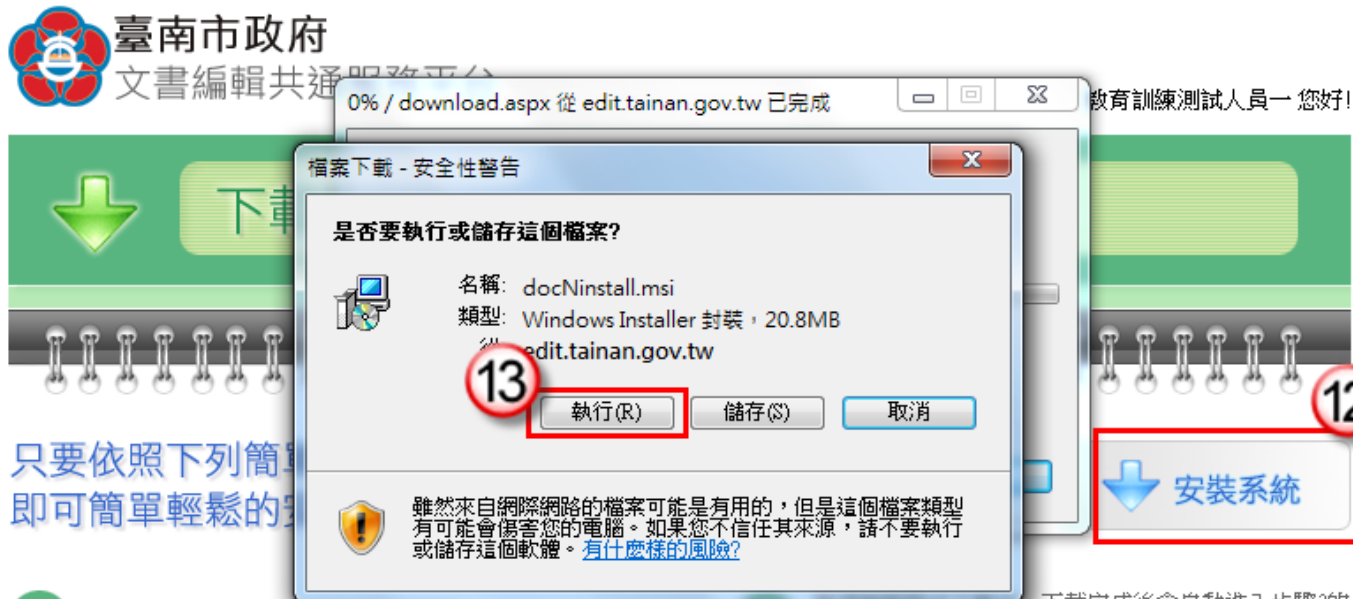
臺南市政府
文書編輯共通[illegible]

0% / download.aspx 從 edit.tainan.gov.tw 已完成

教育訓練測試人員一 您好!

下載

檔案下載 - 安全性警告

是否要執行或儲存這個檔案?

名稱: docNinstall.msi
類型: Windows Installer 封裝，20.8MB
從: edit.tainan.gov.tw

13

執行(R)
儲存(S)
取消

12

安裝系統

只要依照下列簡單
即可簡單輕鬆的安

雖然來自網際網路的檔案可能是有用的，但是這個檔案類型有可能會傷害您的電腦。如果您不信任其來源，請不要執行或儲存這個軟體。有什麼樣的風險?

下載完成後會自動進入步驟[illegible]